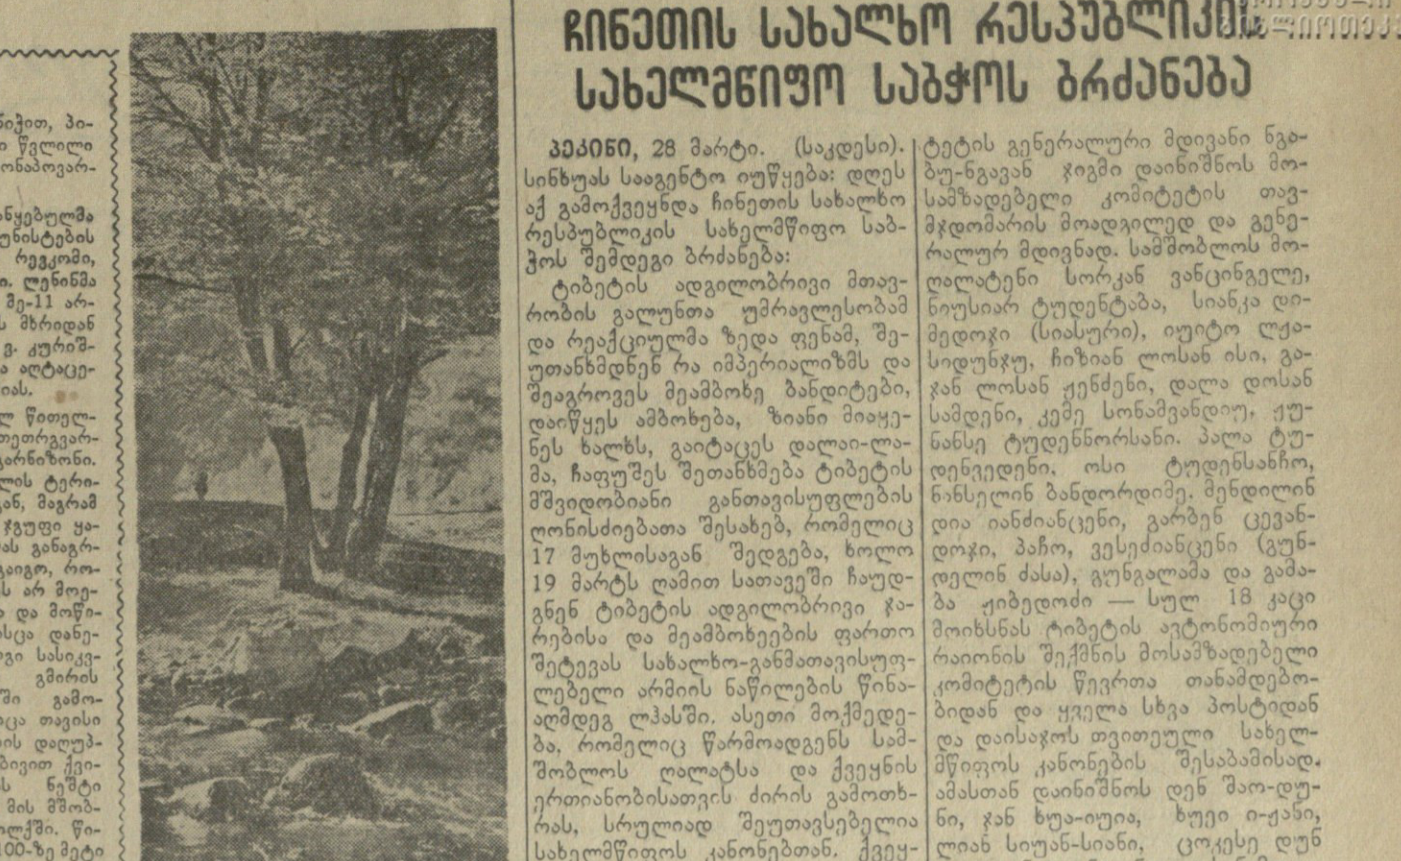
ჩინეთის სახალხო რესპუბლიკის სახელმწიფო საბჭოს ბრძანება

პეკინი, 28 მარტი. (საკდესი). სინხუას სააგენტო იუწყება: დღეს აქ გამოქვეყნდა ჩინეთის სახალხო რესპუბლიკის სახელმწიფო საბჭოს შემდეგი ბრძანება:

ტიბეტის ადგილობრივი მთავრობის გალუნთა უმრავლესობამ და რეაქციულმა ზედა ფენამ, შეუთანხმდნენ რა იმპერიალიზმს და შეაგროვეს მეამბოხე ბანდიტები, დაიწყეს ამბოხება, ზიანი მიაყენეს ხალხს, გაიტაცეს დალაი-ლამა, ჩაფუშეს შეთანხმება ტიბეტის მშვიდობიანი განთავისუფლების ღონისძიებათა შესახებ, რომელიც 17 მუხლისაგან შედგება, ხოლო 19 მარტს ღამით სათავეში ჩაუდგნენ ტიბეტის ადგილობრივი ჯარების და მეამბოხეების ფართო შეტევას სახალხო-განმათავისუფლებელი არმიის ნაწილების წინააღმდეგ ლჰასში. ასეთი მოქმედება, რომელიც წარმოადგენს სამშობლოს ღალატსა და ქვეყნის ერთიანობისათვის ძირის გამოთხრას, სრულიად შეუთავსებელია სახელმწიფოს კანონებთან. ქვეყ-

ტეტის გენერალური მდივანი ნგაბუ-ნგავან ჯიგმი დაინიშნოს მოსამზადებელი კომიტეტის თავმჯდომარის მოადგილედ და გენერალურ მდივნად. სამშობლოს მოღალატენი სორკან ვანცინგელე, ნიუსიარ ტუდენტაბა, სიანკა დიმედოჯი (სიასური), იუიტო ლუასიდუნჯუ, ჩიზიან ლოსან ისი, გაჯან ლოსან ქენძენი, დალა დოსან სამდენი, კემე სონამვანდიუ, ქუნანსე ტუდენნორსანი. პალა ტუდინვედენი, ოსი ტუდინსანჩო, ნანსელინ ბანდორდიმე. მენდილინ დია იანძიანცენი, გარბენ ცევანდოჯი, პაჩო, ვესეძიანცენი (გუნდელინ ძასა), გუნგალამა და გამაბა ქიბედოძი — სულ 18 კაცი მოიხსნას ტიბეტის ავტონომიური რაიონის შექმნის მოსამზადებელი კომიტეტის წევრთა თანამდებობიდან და ყველა სხვა პოსტიდან და დაისაჯოს თვითეული სახელმწიფოს კანონების შესაბამისად. ამასთან დაინიშნოს დენ შაო-დუნი, ჯან ხუა-იუია, ხუეი ი-ჯანი, ლიან სიუან-სინი, ცოკესი დუნ